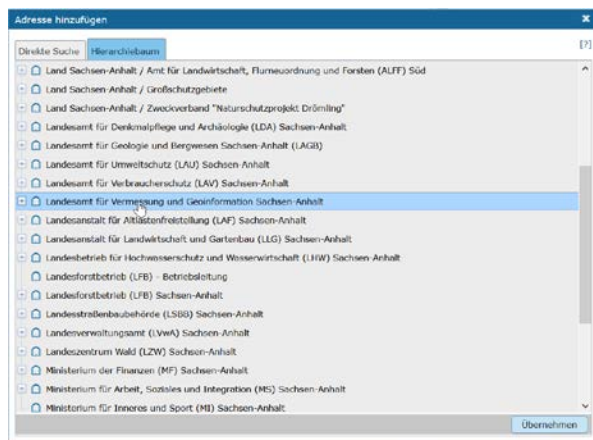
Adresse hinzufügen

×

Direkte Suche | Hierarchiebaum

[?]

Land Sachsen-Anhalt / Amt für Landwirtschaft, Flurneuordnung und Forsten (ALFF) Süd
Land Sachsen-Anhalt / Großschutzgebiete
Land Sachsen-Anhalt / Zweckverband "Naturschutzprojekt Drömling"
Landesamt für Denkmalpflege und Archäologie (LDA) Sachsen-Anhalt
Landesamt für Geologie und Bergwesen Sachsen-Anhalt (LAGB)
Landesamt für Umweltschutz (LAU) Sachsen-Anhalt
Landesamt für Verbraucherschutz (LAV) Sachsen-Anhalt
Landesamt für Vermessung und Geoinformation Sachsen-Anhalt
Landesanstalt für Altlastenfreistellung (LAF) Sachsen-Anhalt
Landesanstalt für Landwirtschaft und Gartenbau (LLG) Sachsen-Anhalt
Landesbetrieb für Hochwasserschutz und Wasserwirtschaft (LHW) Sachsen-Anhalt
Landesforstbetrieb (LFB) - Betriebsleitung
Landesforstbetrieb (LFB) Sachsen-Anhalt
Landesstraßenbaubehörde (LSBB) Sachsen-Anhalt
Landesverwaltungsamt (LVwA) Sachsen-Anhalt
Landeszentrum Wald (LZW) Sachsen-Anhalt
Ministerium der Finanzen (MF) Sachsen-Anhalt
Ministerium für Arbeit, Soziales und Integration (MS) Sachsen-Anhalt
Ministerium für Inneres und Sport (MI) Sachsen-Anhalt

Übernehmen